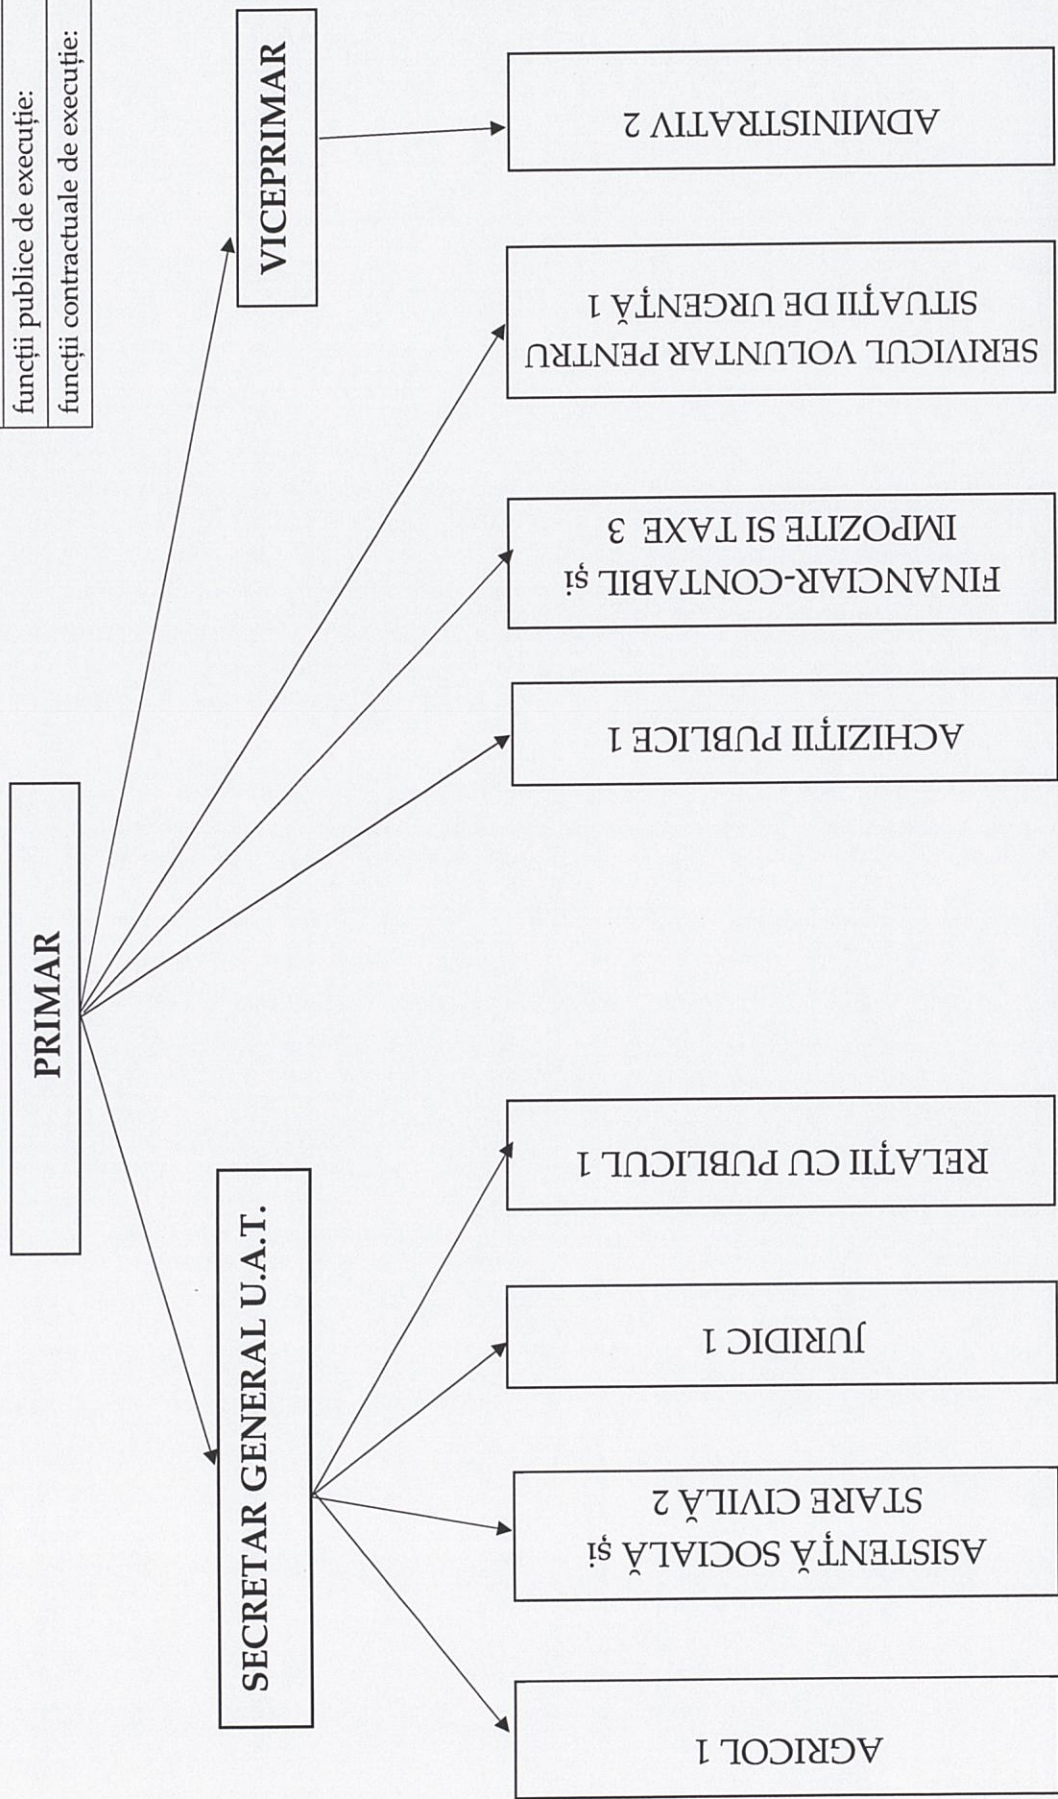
funcții publice de execuție:
funcții contractuale de execuție:

PRIMAR

VICEPRIMAR

SECRETAR GENERAL U.A.T.

ADMINISTRATIV 2

SERVICIUL VOLUNTAR PENTRU SITUAȚII DE URGENȚĂ 1

FINANCIAR-CONTABIL și IMPOZITE SI TAXE 3

ACHIZIȚII PUBLICE 1

RELAȚII CU PUBLICUL 1

JURIDIC 1

ASISTENȚĂ SOCIALĂ și STARE CIVILĂ 2

AGRICOL 1